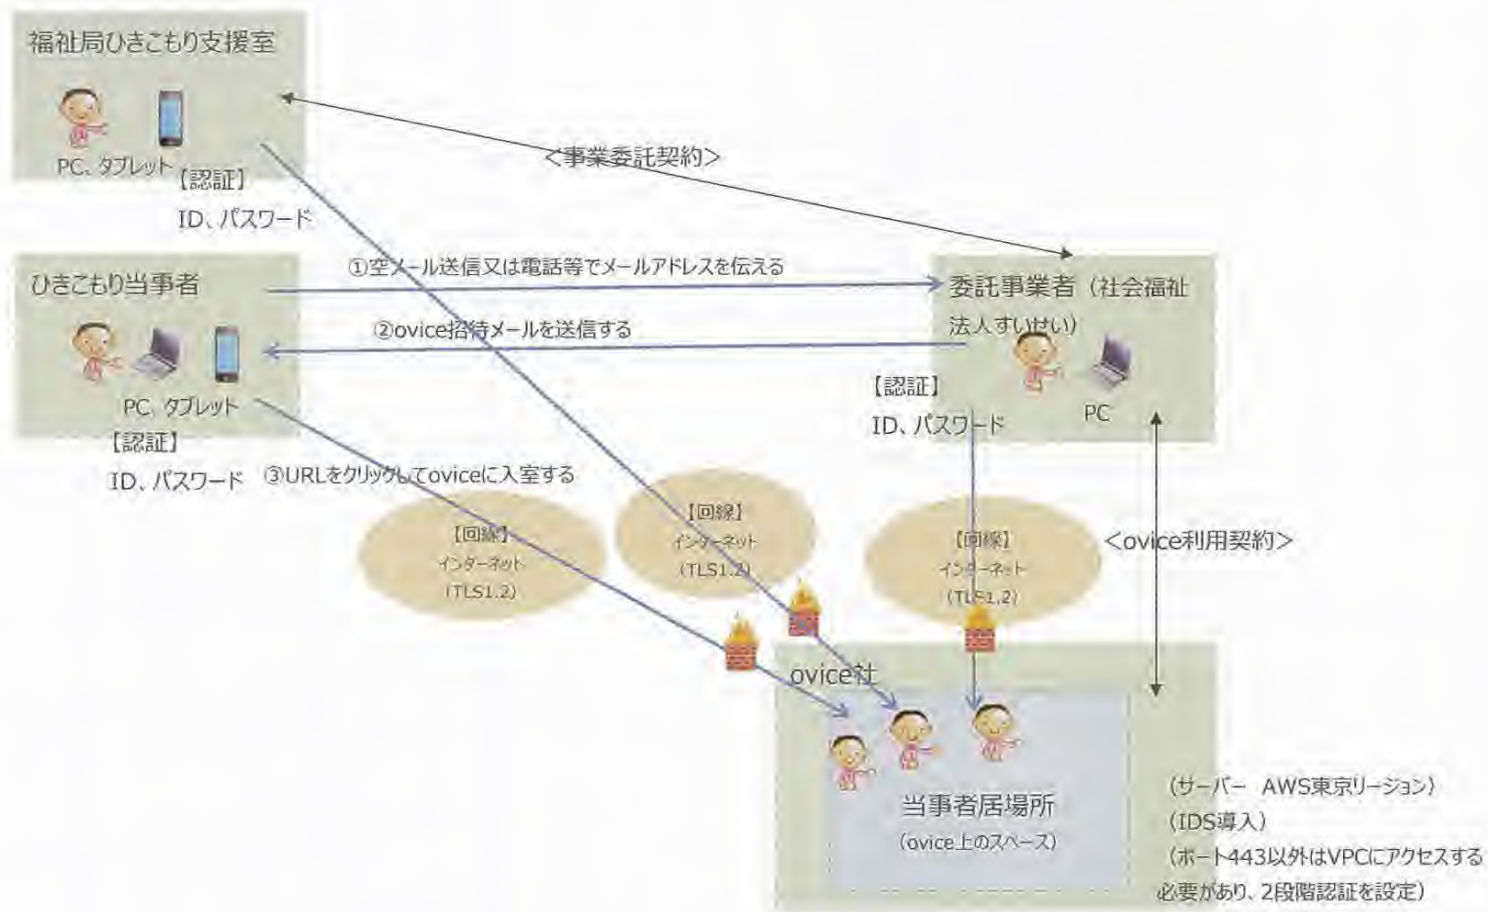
福祉局ひきこもり支援室

PC、タブレット
【認証】
ID、パスワード

<事業委託契約>

ひきこもり当事者

PC、タブレット
【認証】
ID、パスワード

①空メール送信又は電話等でメールアドレスを伝える

②ovice招待メールを送信する

③URLをクリックしてoviceに入室する

委託事業者（社会福祉法人すいせい）

【認証】
ID、パスワード

PC

【回線】
インターネット
（TLS1.2）

【回線】
インターネット
（TLS1.2）

【回線】
インターネット
（TLS1.2）

<ovice利用契約>

ovice社

当事者居場所
（ovice上のスペース）

（サーバー AWS東京リージョン）
（IDS導入）
（ポート443以外はVPCにアクセスする必要があり、2段階認証を設定）